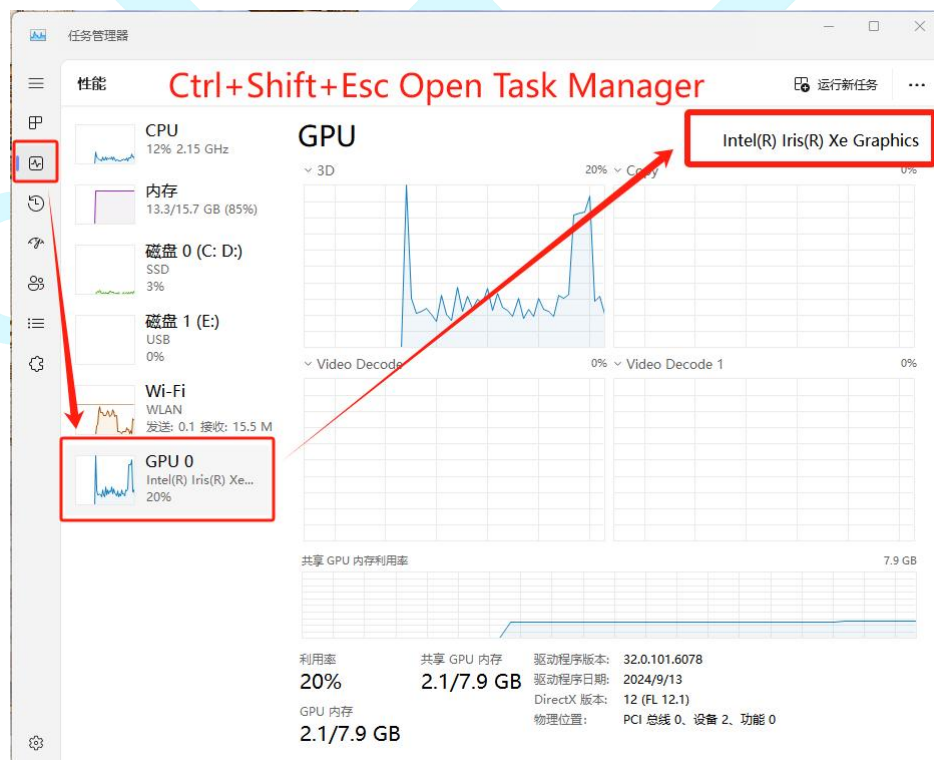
任务管理器

性能

Ctrl+Shift+Esc Open Task Manager

运行新任务

CPU
12% 2.15 GHz

内存
13.3/15.7 GB (85%)

磁盘 0 (C: D:)
SSD
3%

磁盘 1 (E:)
USB
0%

Wi-Fi
WLAN
发送: 0.1 接收: 15.5 M

GPU 0
Intel(R) Iris(R) Xe...
20%

GPU

Intel(R) Iris(R) Xe Graphics

3D 20%
Copy 0%
Video Decode 0%
Video Decode 1 0%

共享 GPU 内存利用率 7.9 GB

利用率
20%

共享 GPU 内存
2.1/7.9 GB

GPU 内存
2.1/7.9 GB

驱动程序版本: 32.0.101.6078
驱动程序日期: 2024/9/13
DirectX 版本: 12 (FL 12.1)
物理位置: PCI 总线 0、设备 2、功能 0